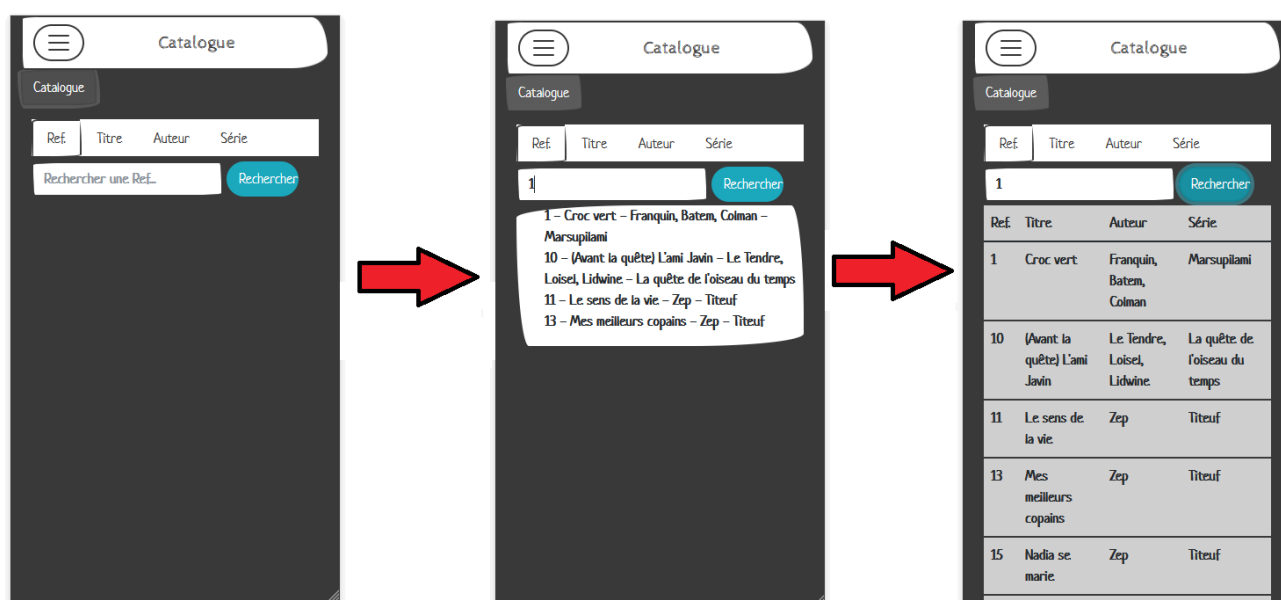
Catalogue

Catalogue

Ref. Titre Auteur Série

Rechercher une Ref...

Rechercher

Catalogue

Catalogue

Ref. Titre Auteur Série

1

Rechercher

1 – Croc vert – Franquin, Batem, Colman – Marsupilami
10 – (Avant la quête) L'ami Javin – Le Tendre, Loisel, Lidwine – La quête de l'oiseau du temps
11 – Le sens de la vie – Zep – Titeuf
13 – Mes meilleurs copains – Zep – Titeuf

Catalogue

Catalogue

Ref. Titre Auteur Série

1

Rechercher

| Ref. | Titre | Auteur | Série |
|---|---|---|---|
| 1 | Croc vert | Franquin, Batem, Colman | Marsupilami |
| 10 | (Avant la quête) L'ami Javin | Le Tendre, Loisel, Lidwine | La quête de l'oiseau du temps |
| 11 | Le sens de la vie | Zep | Titeuf |
| 13 | Mes meilleurs copains | Zep | Titeuf |
| 15 | Nadia se marie | Zep | Titeuf |